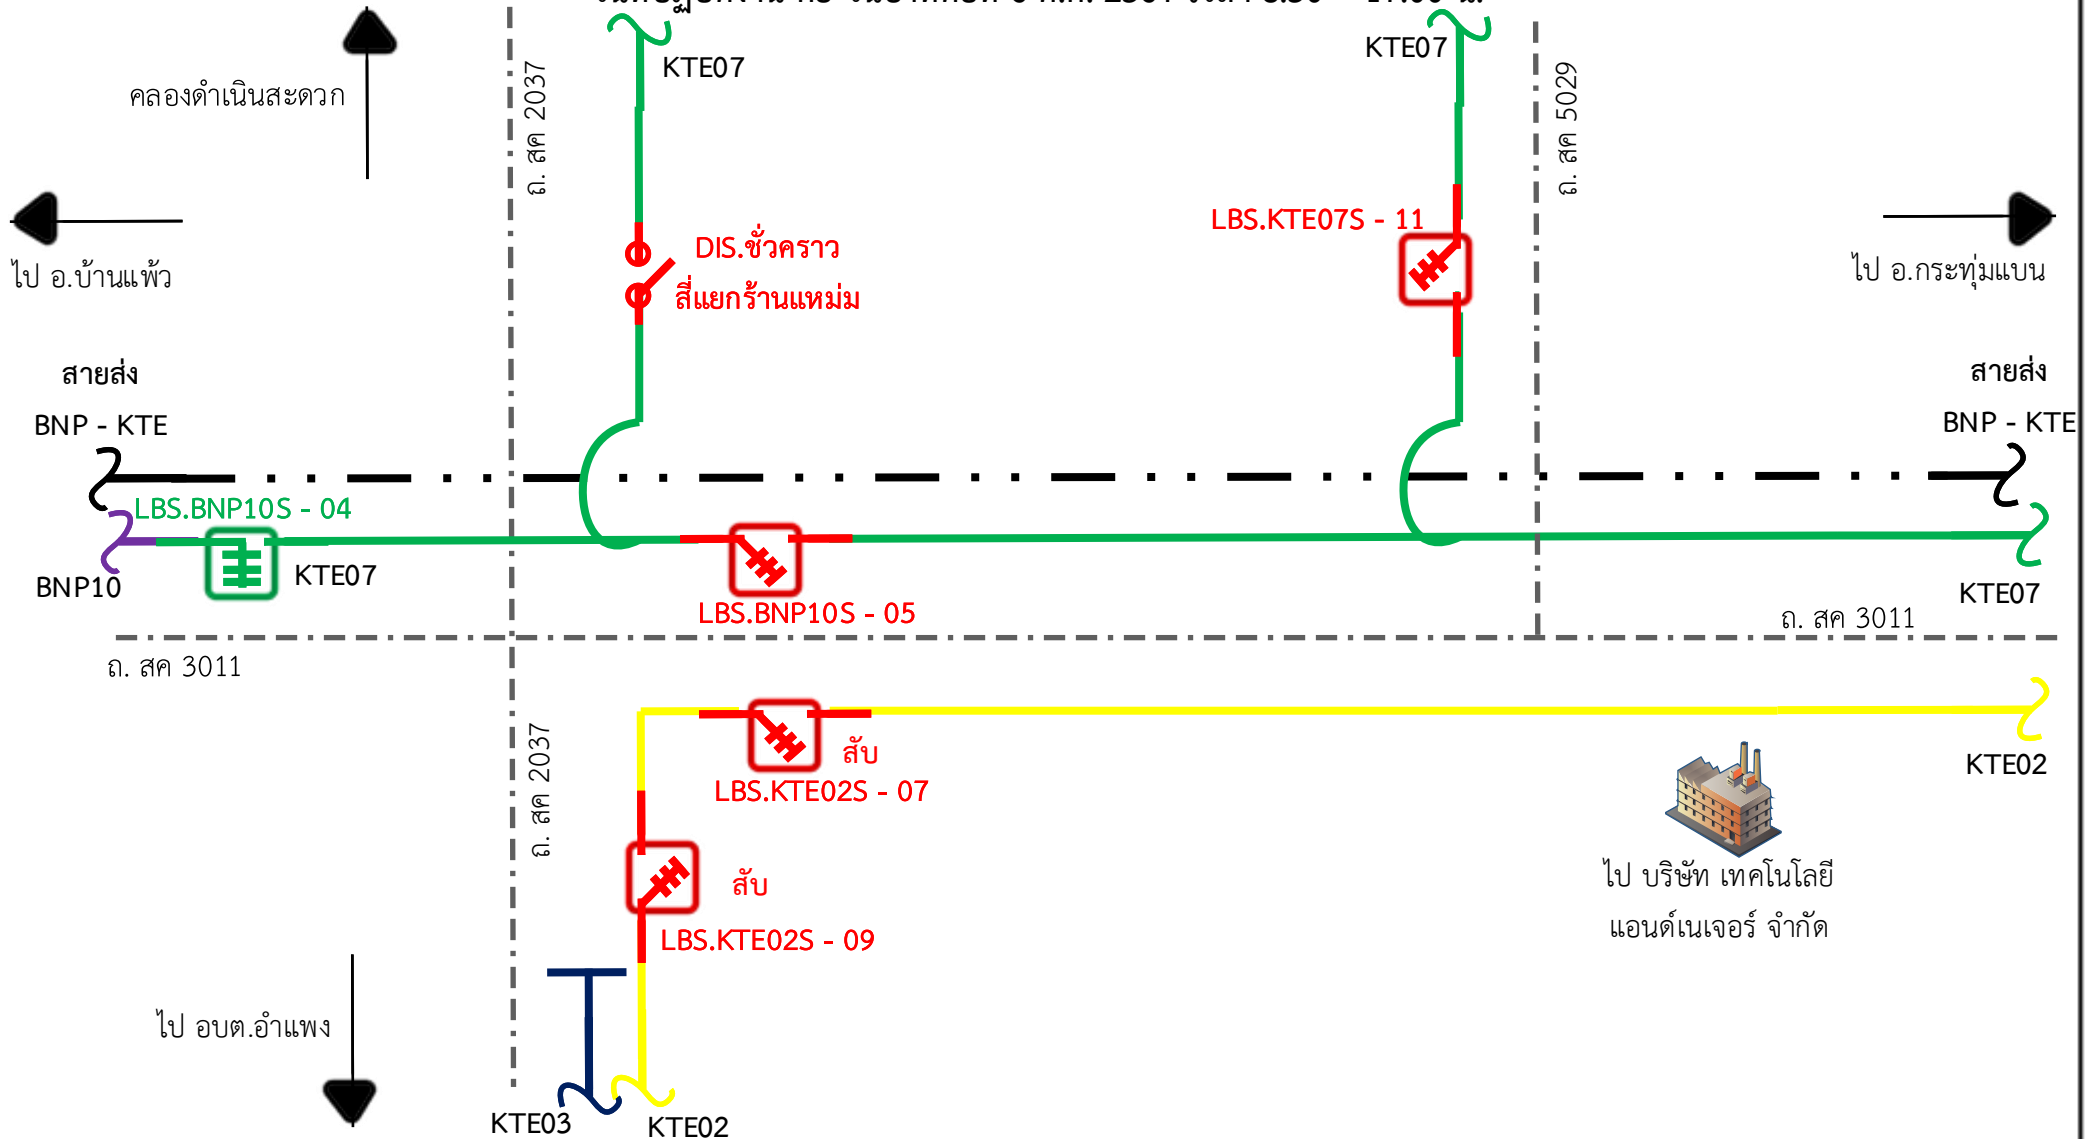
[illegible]

คลองดำเนินสะดวก

ไป อ.บ้านแพ้ว

ถ. สค 2037

KTE07

DIS.ชั่วคราว สี่แยกร้านแหม่ม

KTE07

LBS.KTE07S - 11

ถ. สค 5029

ไป อ.กระทุ่มแบน

สายส่ง BNP - KTE

สายส่ง BNP - KTE

LBS.BNP10S - 04

BNP10

KTE07

LBS.BNP10S - 05

KTE07

ถ. สค 3011

ถ. สค 3011

ถ. สค 2037

สับ

LBS.KTE02S - 07

KTE02

สับ

LBS.KTE02S - 09

ไป บริษัท เทคโนโลยี แอนด์เนเจอร์ จำกัด

ไป อบต.อำแพง

KTE03

KTE02